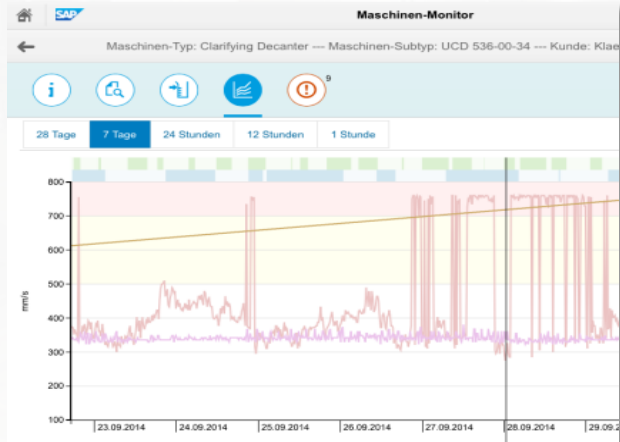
SAP
Maschinen-Monitor

Maschinen-Typ: Clarifying Decanter --- Maschinen-Subtyp: UCD 536-00-34 --- Kunde: Klae

9

28 Tage
7 Tage
24 Stunden
12 Stunden
1 Stunde

800
700
600
500
400
300
200
100
mm/s

23.09.2014
24.09.2014
25.09.2014
26.09.2014
27.09.2014
28.09.2014
29.09